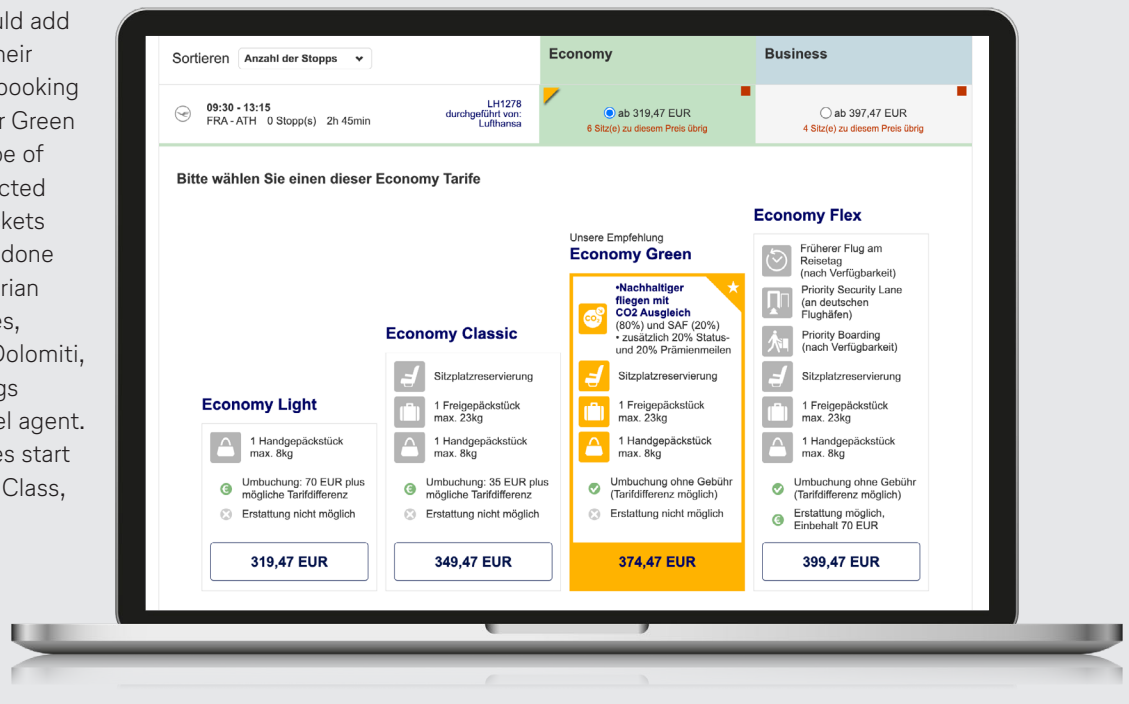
uld add
heir
booking
r Green
pe of
cted
kets
done
rian
es,
Dolomiti,
gs
el agent.
es start
Class,

Sortieren Anzahl der Stopps

Economy

Business

09:30 - 13:15
FRA - ATH 0 Stopp(s) 2h 45min

LH1278
durchgeführt von:
Lufthansa

ab 319,47 EUR
6 Sitz(e) zu diesem Preis übrig

ab 397,47 EUR
4 Sitz(e) zu diesem Preis übrig

Bitte wählen Sie einen dieser Economy Tarife

Economy Light

1 Handgepäckstück
max. 8kg

Umbuchung: 70 EUR plus mögliche Tarifdifferenz

Erstattung nicht möglich

319,47 EUR

Economy Classic

Sitzplatzreservierung

1 Freigepäckstück
max. 23kg

1 Handgepäckstück
max. 8kg

Umbuchung: 35 EUR plus mögliche Tarifdifferenz

Erstattung nicht möglich

349,47 EUR

Unsere Empfehlung
Economy Green

•Nachhaltiger fliegen mit CO2 Ausgleich (80%) und SAF (20%)
• zusätzlich 20% Status- und 20% Prämienmeilen

Sitzplatzreservierung

1 Freigepäckstück
max. 23kg

1 Handgepäckstück
max. 8kg

Umbuchung ohne Gebühr (Tarifdifferenz möglich)

Erstattung nicht möglich

374,47 EUR

Economy Flex

Früherer Flug am Reisetag
(nach Verfügbarkeit)

Priority Security Lane
(an deutschen Flughäfen)

Priority Boarding
(nach Verfügbarkeit)

Sitzplatzreservierung

1 Freigepäckstück
max. 23kg

1 Handgepäckstück
max. 8kg

Umbuchung ohne Gebühr (Tarifdifferenz möglich)

Erstattung möglich, Einbehalt 70 EUR

399,47 EUR